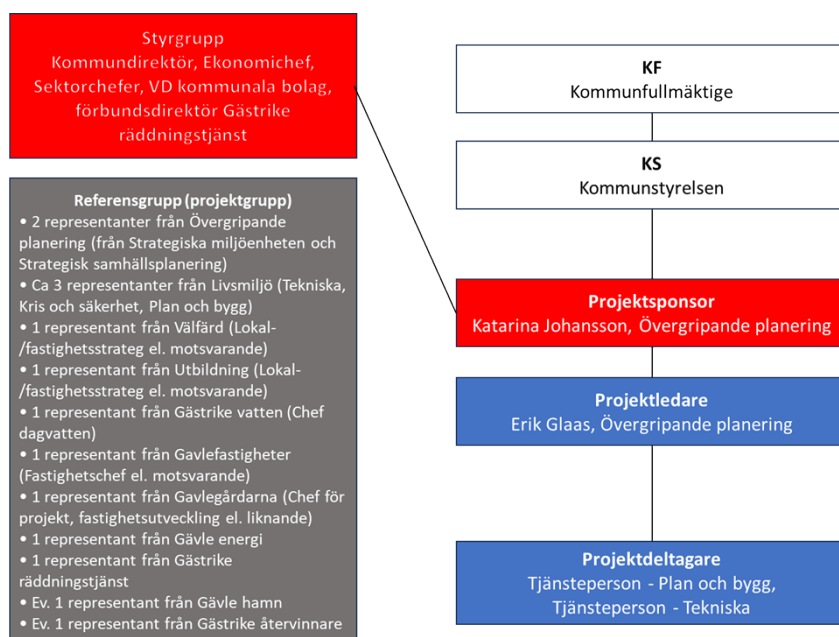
Styrgrupp
Kommundirektör, Ekonomichef, Sektorchefer, VD kommunala bolag, förbundsdirektör Gästrike räddningstjänst

Referensgrupp (projektgrupp)
• 2 representanter från Övergripande planering (från Strategiska miljöenheten och Strategisk samhällsplanering)
• Ca 3 representanter från Livsmiljö (Tekniska, Kris och säkerhet, Plan och bygg)
• 1 representant från Välfärd (Lokal-/fastighetsstrateg el. motsvarande)
• 1 representant från Utbildning (Lokal-/fastighetsstrateg el. motsvarande)
• 1 representant från Gästrike vatten (Chef dagvatten)
• 1 representant från Gavlefastigheter (Fastighetschef el. motsvarande)
• 1 representant från Gavlegårdarna (Chef för projekt, fastighetsutveckling el. liknande)
• 1 representant från Gävle energi
• 1 representant från Gästrike räddningstjänst
• Ev. 1 representant från Gävle hamn
• Ev. 1 representant från Gästrike återvinnare

KF
Kommunfullmäktige

KS
Kommunstyrelsen

Projektsponsor
Katarina Johansson, Övergripande planering

Projektledare
Erik Glaas, Övergripande planering

Projektdeltagare
Tjänsteperson - Plan och bygg,
Tjänsteperson - Tekniska